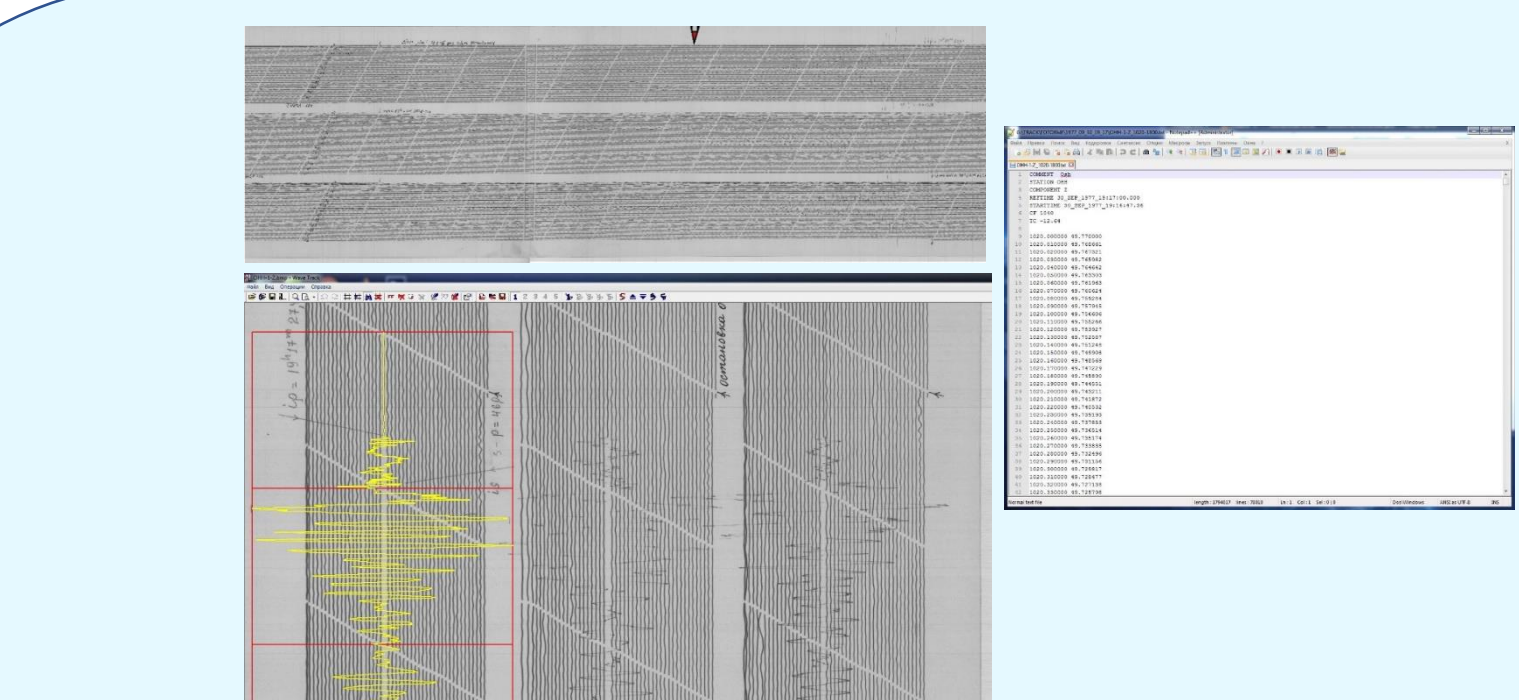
Файл Вид Операции Справка

$t_p = 19^h 17^m 27$

$S-P = 46$

остановка

1 COMMENT
2 STATION OMR
3 COMPONENT Z
4 REFTIME 30_SEP_1977_19:17:00.000
5 STARTTIME 30_SEP_1977_19:16:47.36
6 SF 1000
7 TC -12.64
8
9 1020.000000 45.770000
10 1020.010000 45.768881
11 1020.020000 45.767821
12 1020.030000 45.765582
13 1020.040000 45.764062
14 1020.050000 45.763393
15 1020.060000 45.761965
16 1020.070000 45.760624
17 1020.080000 45.759254
18 1020.090000 45.757963
19 1020.100000 45.756806
20 1020.110000 45.755298
21 1020.120000 45.753027
22 1020.130000 45.752007
23 1020.140000 45.751293
24 1020.150000 45.749906
25 1020.160000 45.748569
26 1020.170000 45.747229
27 1020.180000 45.745890
28 1020.190000 45.744551
29 1020.200000 45.743211
30 1020.210000 45.741872
31 1020.220000 45.740532
32 1020.230000 45.739193
33 1020.240000 45.737853
34 1020.250000 45.736514
35 1020.260000 45.735174
36 1020.270000 45.733835
37 1020.280000 45.732496
38 1020.290000 45.731156
39 1020.300000 45.729817
40 1020.310000 45.728477
41 1020.320000 45.727138
42 1020.330000 45.725798

Normal text file
Dos\Windows UNIX as UTF-8 INS